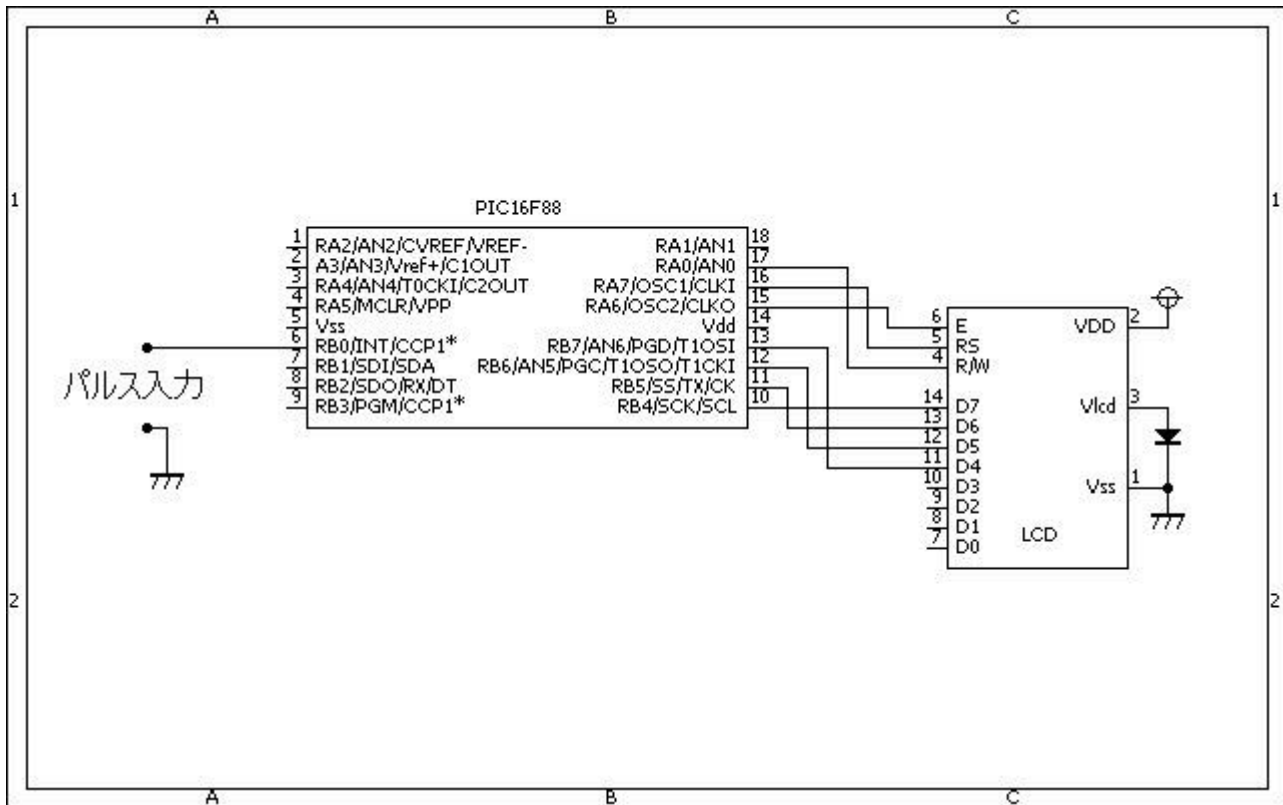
A B C

1 1

PIC16F88

1 RA2/AN2/CVREF/VREF-
2 A3/AN3/Vref+/C1OUT
3 RA4/AN4/T0CKI/C2OUT
4 RA5/MCLR/VPP
5 Vss
6 RB0/INT/CCP1*
7 RB1/SDI/SDA
8 RB2/SDO/RX/DT
9 RB3/PGM/CCP1*

RA1/AN1 18
RA0/AN0 17
RA7/OSC1/CLKI 16
RA6/OSC2/CLKO 15
Vdd 14
RB7/AN6/PGD/T1OSI 13
RB6/AN5/PGC/T1OSO/T1CKI 12
RB5/SS/TX/CK 11
RB4/SCK/SCL 10

パルス入力

6 E
5 RS
4 R/W
14 D7
13 D6
12 D5
11 D4
10 D3
9 D2
8 D1
7 D0

VDD 2
Vlcd 3
Vss 1

LCD

2 2

A B C